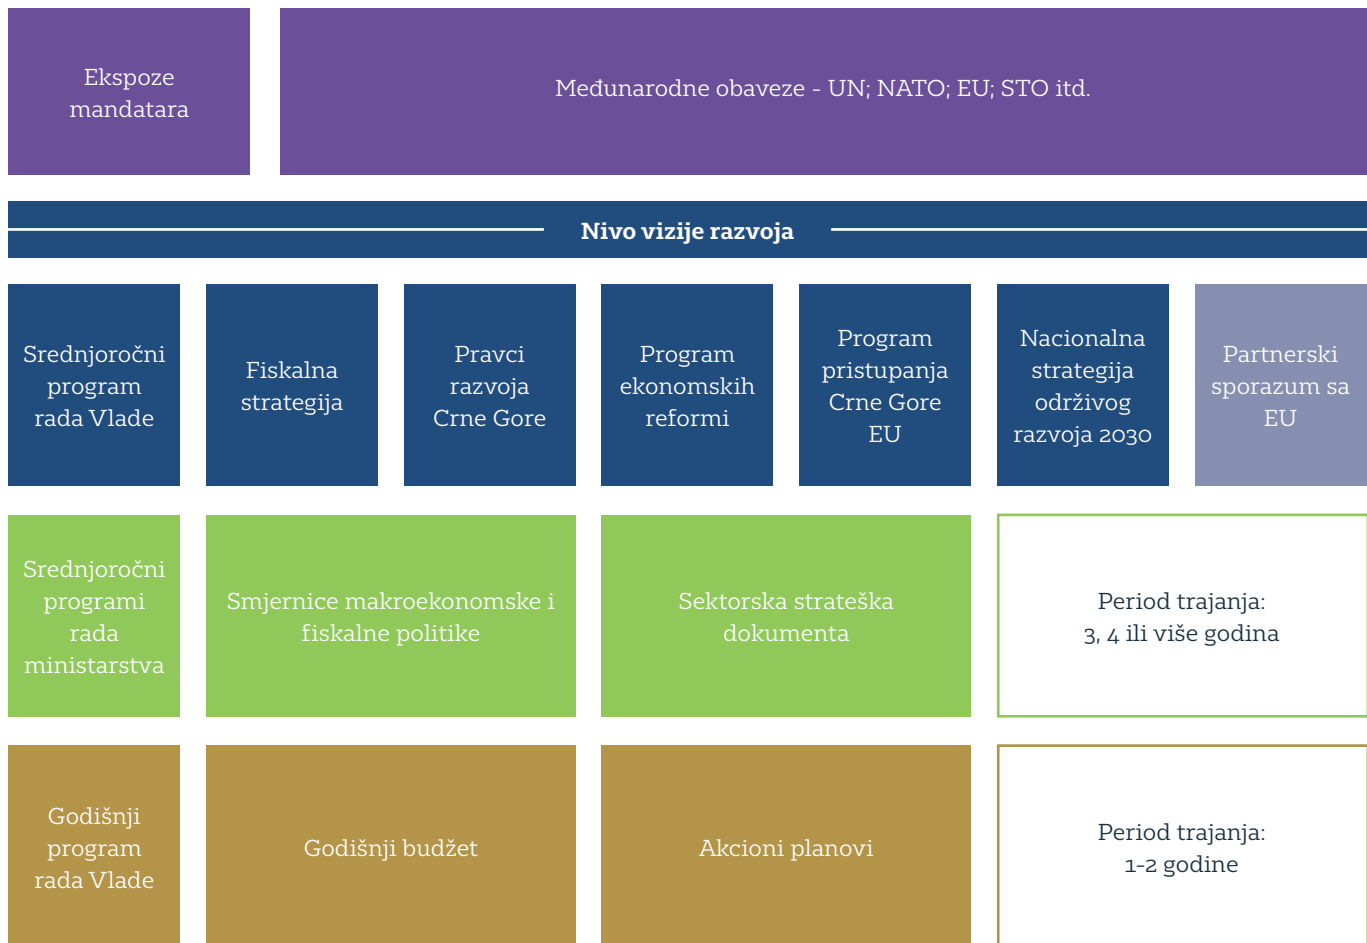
Ekspoze mandatara

Međunarodne obaveze - UN; NATO; EU; STO itd.

Nivo vizije razvoja

Srednjoročni program rada Vlade

Fiskalna strategija

Pravci razvoja Crne Gore

Program ekonomskih reformi

Program pristupanja Crne Gore EU

Nacionalna strategija održivog razvoja 2030

Partnerski sporazum sa EU

Srednjoročni programi rada ministarstva

Smjernice makroekonomske i fiskalne politike

Sektorska strateška dokumenta

Period trajanja: 3, 4 ili više godina

Godišnji program rada Vlade

Godišnji budžet

Akcioni planovi

Period trajanja: 1-2 godine